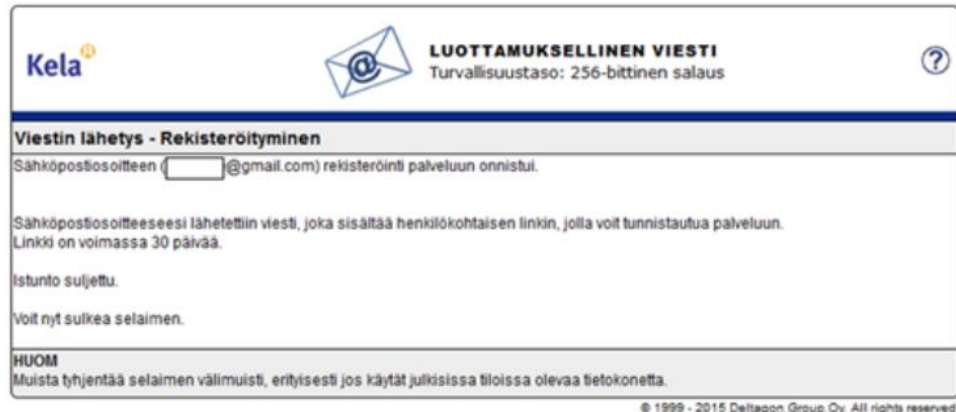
Kela

LUOTTAMUKSELLINEN VIESTI
Turvallisuustaso: 256-bittinen salaus

?

Viestin lähetys - Rekisteröityminen

Sähköpostiosoitteen ( @gmail.com) rekisteröinti palveluun onnistui.

Sähköpostiosoitteeseesi lähetettiin viesti, joka sisältää henkilökohtaisen linkin, jolla voit tunnistautua palveluun.
Linkki on voimassa 30 päivää.

Istunto suljettu.

Voit nyt sulkea selaimen.

HUOM
Muista tyhjentää selaimen välimuisti, erityisesti jos käytät julkisissa tiloissa olevaa tietokonetta.

© 1999 - 2015 Deltagon Group Oy. All rights reserved